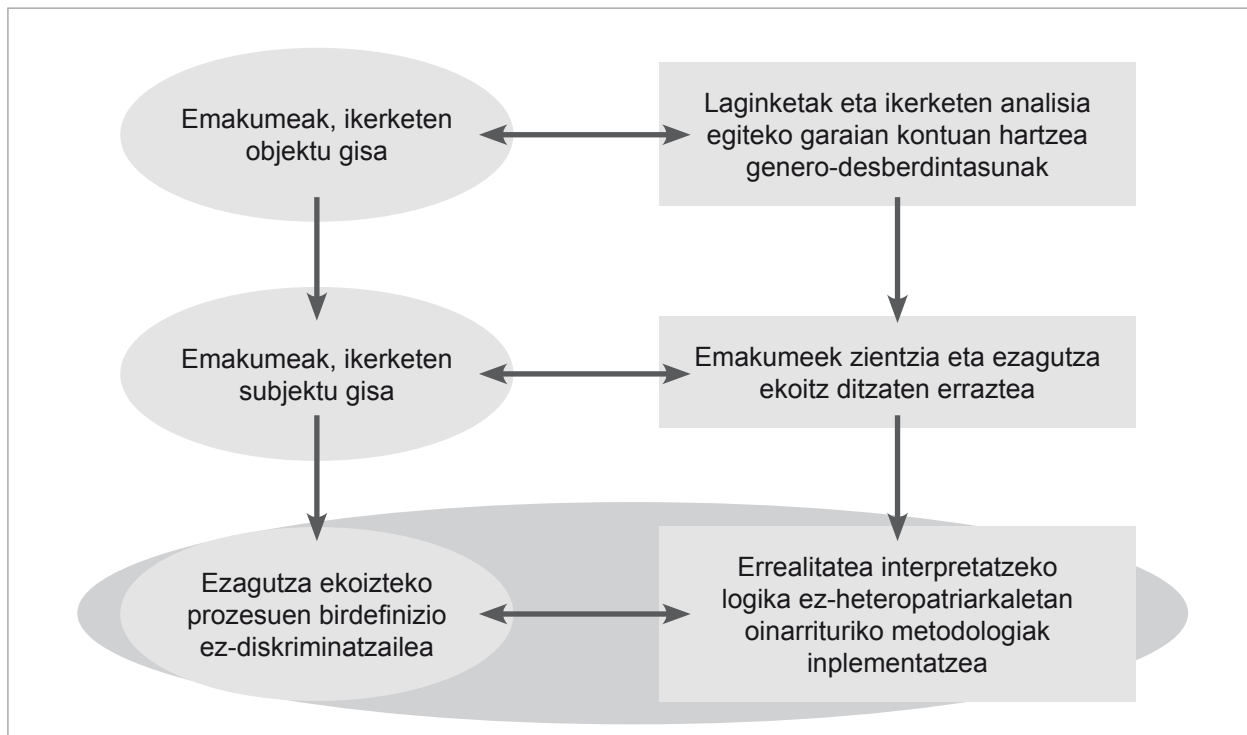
Emakumeak, ikerketen objektu gisa

Laginketak eta ikerketen analisia egiteko garaian kontuan hartzea genero-desberdintasunak

Emakumeak, ikerketen subjektu gisa

Emakumeek zientzia eta ezagutza ekoitz ditzaten erraztea

Ezagutza ekoizteko prozesuen birdefinizio ez-diskriminatzailea

Errealitatea interpretatzeko logika ez-heteropatriarkaletan oinarrituriko metodologiak inplementatzea